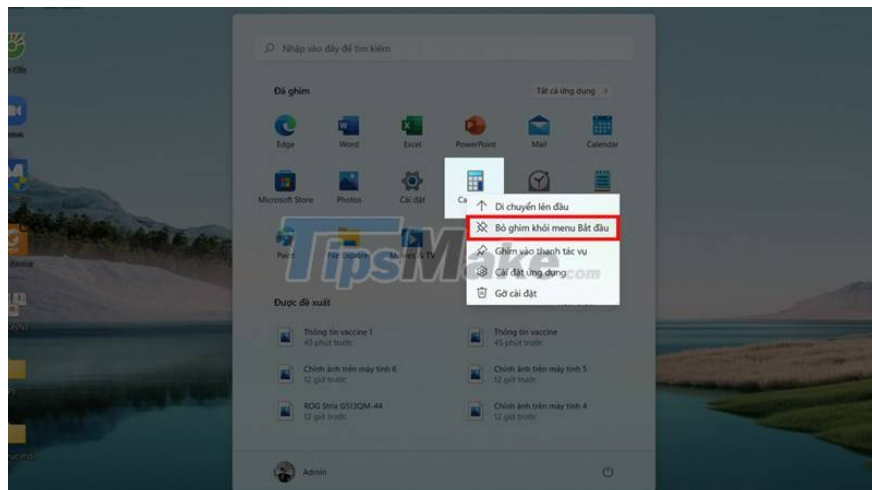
Nhập vào đây để tìm kiếm

Đã ghim

Tất cả ứng dụng >

Edge

Word

Excel

PowerPoint

Mail

Calendar

Microsoft Store

Photos

Cài đặt

Ca

Paint

File Explorer

Movies & TV

Di chuyển lên đầu

Bỏ ghim khỏi menu Bắt đầu

Ghim vào thanh tác vụ

Cài đặt ứng dụng

Gỡ cài đặt

TipsMake.com

Được đề xuất

Thông tin vaccine 1
43 phút trước

Thông tin vaccine
45 phút trước

Chỉnh ảnh trên máy tính 6
12 giờ trước

Chỉnh ảnh trên máy tính 5
12 giờ trước

ROG Strix G513QM-44
12 giờ trước

Chỉnh ảnh trên máy tính 4
12 giờ trước

Admin